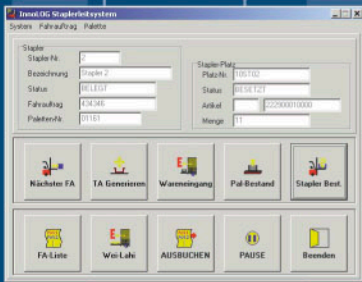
InnoLOG Staplerleitsystem
System Fahrauftrag Palette

Stapler
Stapler-Nr. 2
Bezeichnung Stapler 2
Status BELEGT
Fahrauftrag 434346
Paletten-Nr. 01161

Stapler-Platz
Platz-Nr. 105T02
Status BESETZT
Artikel 222000010000
Menge 11

Nächster FA
TA Generieren
Wareneingang
Pal-Bestand
Stapler Best.

FA-Liste
Wei-Lahi
AUSBUCHEN
PAUSE
Beenden